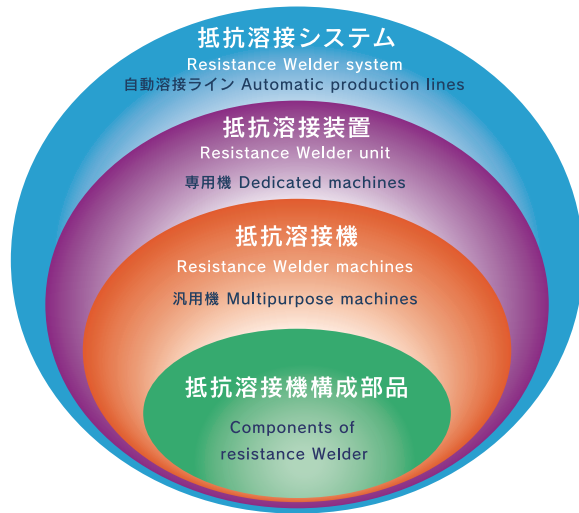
抵抗溶接システム
Resistance Welder system
自動溶接ライン Automatic production lines

抵抗溶接装置
Resistance Welder unit
専用機 Dedicated machines

抵抗溶接機
Resistance Welder machines
汎用機 Multipurpose machines

抵抗溶接機構成部品
Components of resistance Welder